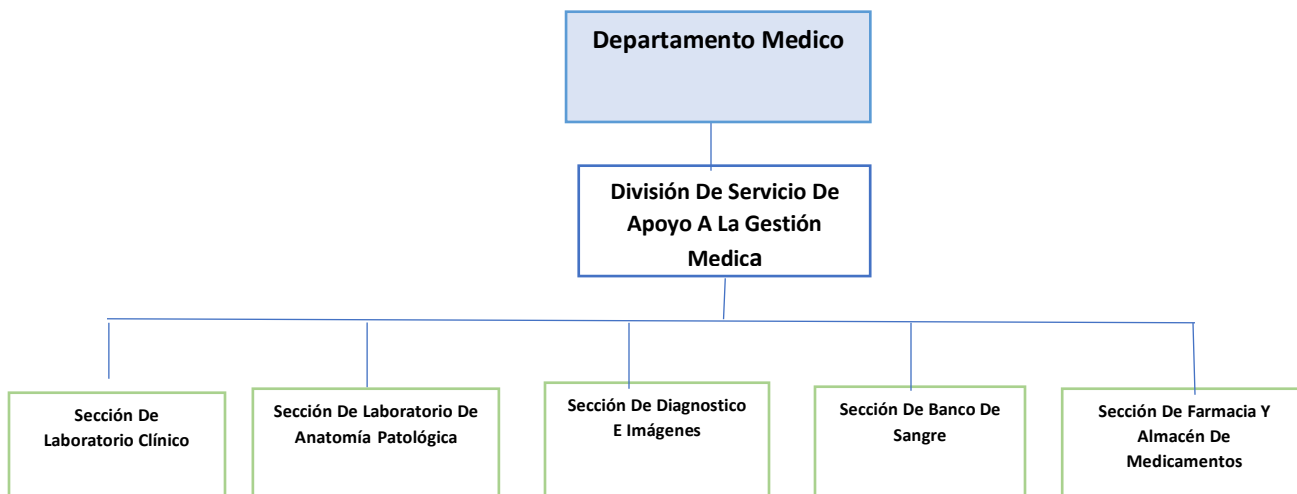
Departamento Medico

División De Servicio De Apoyo A La Gestión Medica

Sección De Laboratorio Clínico

Sección De Laboratorio De Anatomía Patológica

Sección De Diagnostico E Imágenes

Sección De Banco De Sangre

Sección De Farmacia Y Almacén De Medicamentos